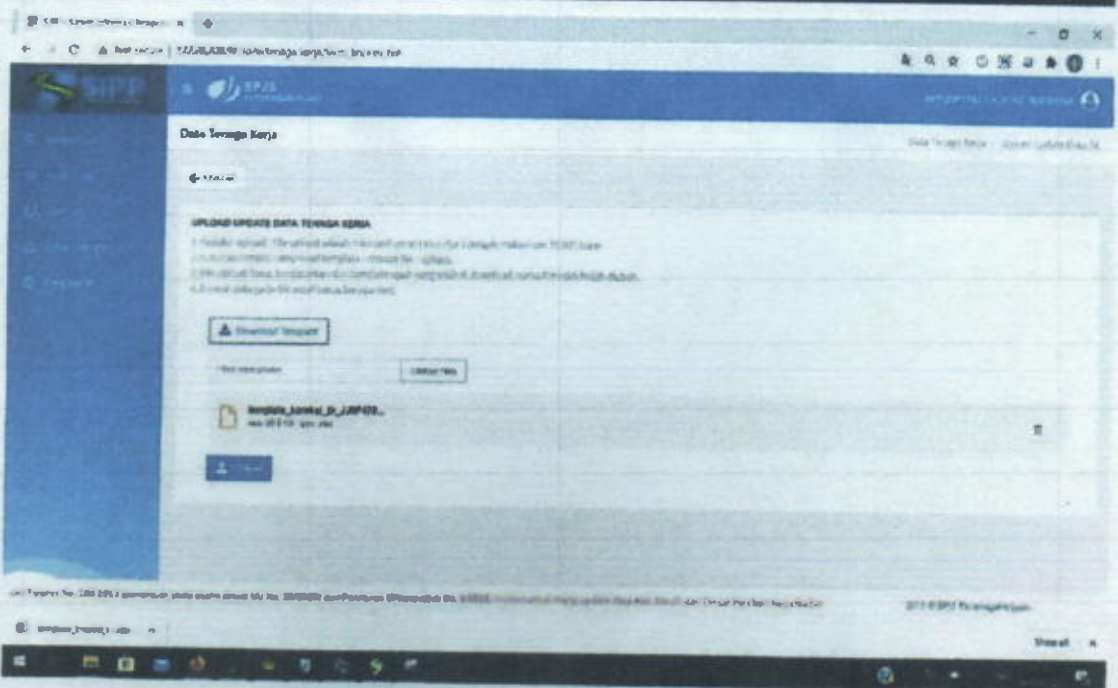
SIPP

BPJS

Data Tenaga Kerja

Data Tenaga Kerja / Upload Update Data TK

Kembali

UPLOAD UPDATE DATA TENAGA KERJA

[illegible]

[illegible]

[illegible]

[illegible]

Download Template

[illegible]

Cari File

template_kontak_tk_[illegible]

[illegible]

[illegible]

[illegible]

2019 © BPJS Ketenagakerjaan

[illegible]

Show all